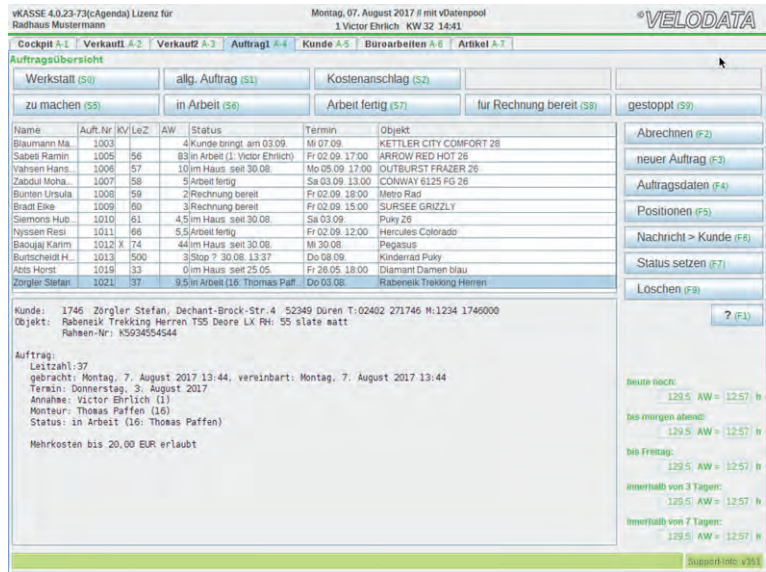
vKASSE 4.0.23-73(cAgenda) Lizenz für Radhaus Mustermann

Montag, 07. August 2017 // mit vDatenpool
1 Victor Ehrlich KW 32 14:41

VELODATA

Cockpit A-1 | Verkauf1 A-2 | Verkauf2 A-3 | Auftrag1 A-4 | Kunde A-5 | Büroarbeiten A-6 | Artikel A-7

Auftragsübersicht

Werkstatt (S0) | allg. Auftrag (S1) | Kostenanschlag (S2)

zu machen (S5) | in Arbeit (S6) | Arbeit fertig (S7) | für Rechnung bereit (S8) | gestoppt (S9)

| Name | Auft.Nr | KV | LeZ | AW | Status | Termin | Objekt |
|---|---|---|---|---|---|---|---|
| Blaumann Ma.. | 1003 | | | 4 | Kunde bringt am 03.09. | Mi 07.09. | KETTLER CITY COMFORT 28 |
| Sabeti Ramin | 1005 | | 56 | 83 | in Arbeit (1: Victor Ehrlich) | Fr 02.09. 17:00 | ARROW RED HOT 26 |
| Vahsen Hans.. | 1006 | | 57 | 10 | im Haus seit 30.08. | Mo 05.09. 17:00 | OUTBURST FRAZER 26 |
| Zabdul Moha.. | 1007 | | 58 | 5 | Arbeit fertig | Sa 03.09. 13:00 | CONWAY 6125 FG 26 |
| Bunten Ursula | 1008 | | 59 | 2 | Rechnung bereit | Fr 02.09. 18:00 | Metro Rad |
| Bradt Elke | 1009 | | 60 | 3 | Rechnung bereit | Fr 02.09. 15:00 | SURSEE GRIZZLY |
| Siemons Hub.. | 1010 | | 61 | 4,5 | im Haus seit 30.08. | Sa 03.09. | Puky 26 |
| Nyssen Resi | 1011 | | 66 | 5,5 | Arbeit fertig | Fr 02.09. 12:00 | Hercules Colorado |
| Baoujaj Karim | 1012 | X | 74 | 44 | im Haus seit 30.08. | Mi 30.08. | Pegasus |
| Burtscheidt H.. | 1013 | | 500 | 3 | Stop ? 30.08. 13:37 | Do 08.09. | Kinderrad Puky |
| Abts Horst | 1019 | | 33 | 0 | im Haus seit 25.05. | Fr 26.05. 18:00 | Diamant Damen blau |
| Zörgler Stefan | 1021 | | 37 | 9,5 | in Arbeit (16: Thomas Paff.. | Do 03.08. | Rabeneik Trekking Herren |

Abrechnen (F2)
neuer Auftrag (F3)
Auftragsdaten (F4)
Positionen (F5)
Nachricht > Kunde (F6)
Status setzen (F7)
Löschen (F8)
? (F1)

Kunde: 1746 Zörgler Stefan, Dechant-Brock-Str.4 52349 Düren T:02402 271746 M:1234 1746000
Objekt: Rabeneik Trekking Herren TS5 Deore LX RH: 55 slate matt
Rahmen-Nr: K5934554S44

Auftrag:
Leitzahl:37
gebracht: Montag, 7. August 2017 13:44, vereinbart: Montag, 7. August 2017 13:44
Termin: Donnerstag, 3. August 2017
Annahme: Victor Ehrlich (1)
Monteur: Thomas Paffen (16)
Status: in Arbeit (16: Thomas Paffen)

Mehrkosten bis 20,00 EUR erlaubt

heute noch:
129,5 AW = 12:57 h
bis morgen abend:
129,5 AW = 12:57 h
bis Freitag:
129,5 AW = 12:57 h
innerhalb von 3 Tagen:
129,5 AW = 12:57 h
innerhalb von 7 Tagen:
129,5 AW = 12:57 h

Support info: v351